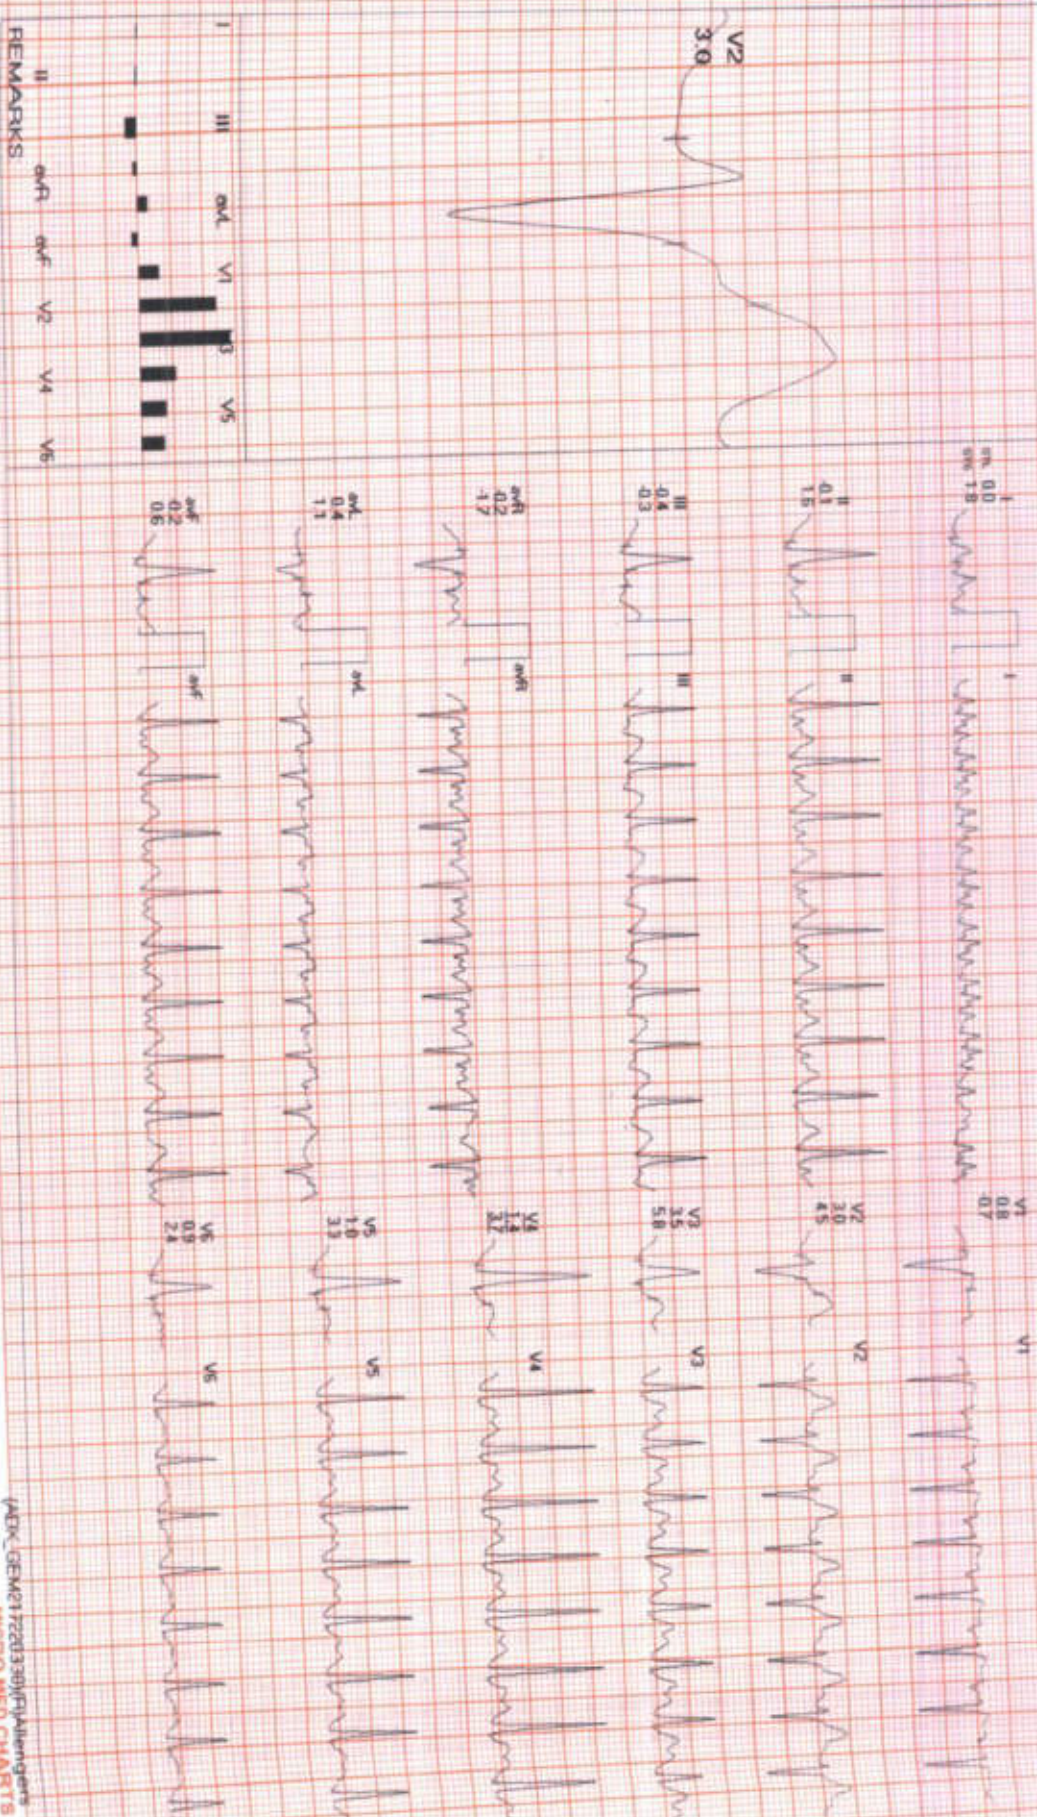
V2
3.0

I II III aVL V1 V3 V5

REMARKS
II aVR aVF V2 V4 V6

I
0.0
1.8

I

II
0.1
1.5

II

III
-0.4
-0.3

III

aVR
0.2
-1.7

aVR

aVL
0.4
1.1

aVL

aVF
0.2
0.6

aVF

V1
0.8
0.7

V1

V2
2.0
4.5

V2

V3
3.5
5.8

V3

V4
1.4
3.7

V4

V5
1.0
3.3

V5

V6
0.9
2.4

V6

(ADK_OEM21722039)(F)/Allengers
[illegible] CHARTS